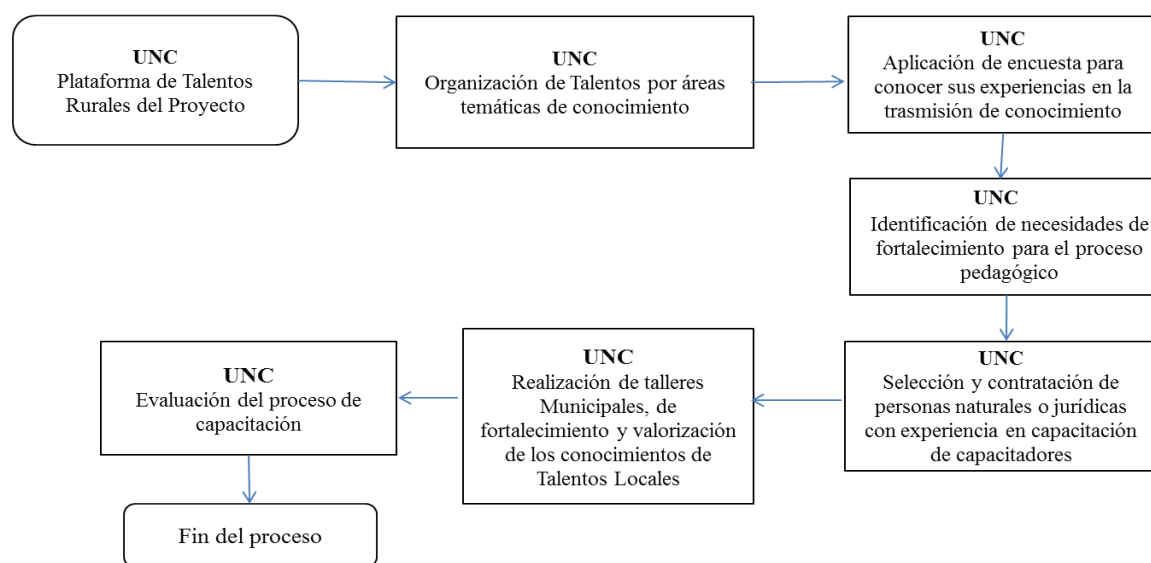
UNC
Plataforma de Talentos Rurales del Proyecto

UNC
Organización de Talentos por áreas temáticas de conocimiento

UNC
Aplicación de encuesta para conocer sus experiencias en la trasmisión de conocimiento

UNC
Identificación de necesidades de fortalecimiento para el proceso pedagógico

UNC
Selección y contratación de personas naturales o jurídicas con experiencia en capacitación de capacitadores

UNC
Realización de talleres Municipales, de fortalecimiento y valorización de los conocimientos de Talentos Locales

UNC
Evaluación del proceso de capacitación

Fin del proceso